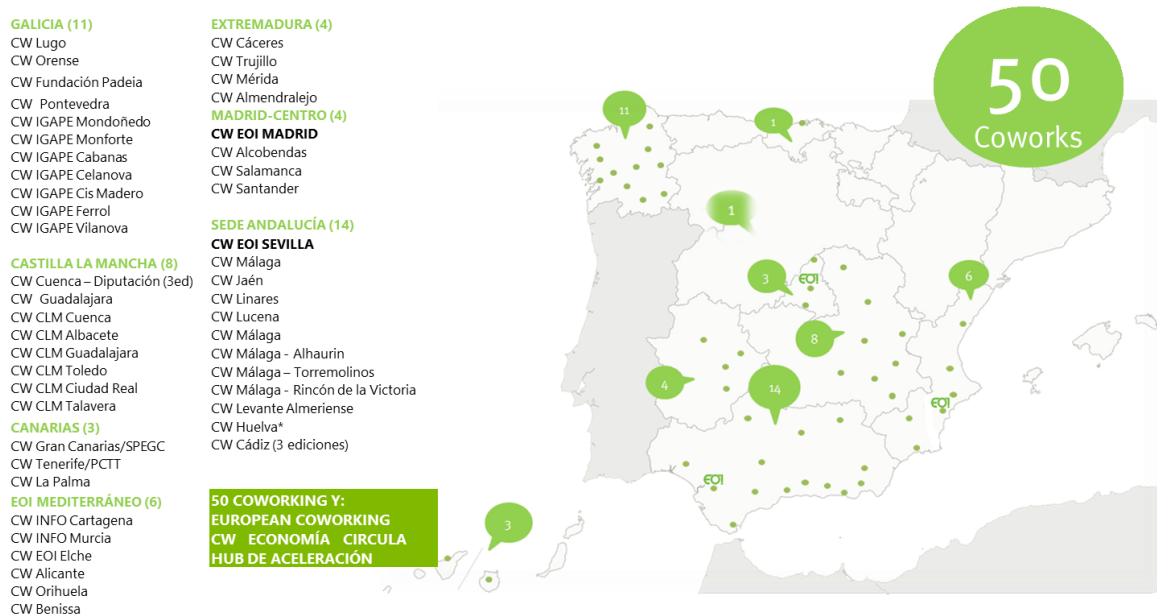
GALICIA (11)
CW Lugo
CW Orense
CW Fundación Padeia
CW Pontevedra
CW IGAPE Mondoñedo
CW IGAPE Monforte
CW IGAPE Cabanas
CW IGAPE Celanova
CW IGAPE Cis Madero
CW IGAPE Ferrol
CW IGAPE Vilanova

CASTILLA LA MANCHA (8)
CW Cuenca – Diputación (3ed)
CW Guadalajara
CW CLM Cuenca
CW CLM Albacete
CW CLM Guadalajara
CW CLM Toledo
CW CLM Ciudad Real
CW CLM Talavera
CANARIAS (3)
CW Gran Canarias/SPEGC
CW Tenerife/PCTT
CW La Palma
EOI MEDITERRÁNEO (6)
CW INFO Cartagena
CW INFO Murcia
CW EOI Elche
CW Alicante
CW Orihuela
CW Benissa

EXTREMADURA (4)
CW Cáceres
CW Trujillo
CW Mérida
CW Almendralejo
MADRID-CENTRO (4)
CW EOI MADRID
CW Alcobendas
CW Salamanca
CW Santander

SEDE ANDALUCÍA (14)
CW EOI SEVILLA
CW Málaga
CW Jaén
CW Linares
CW Lucena
CW Málaga
CW Málaga - Alhaurin
CW Málaga – Torremolinos
CW Málaga - Rincón de la Victoria
CW Levante Almeriense
CW Huelva*
CW Cádiz (3 ediciones)

50 COWORKING Y:
EUROPEAN COWORKING
CW ECONOMÍA CIRCULA
HUB DE ACELERACIÓN

50
Coworks

11
1
1
3
6
8
4
14
3
EOI
EOI
EOI